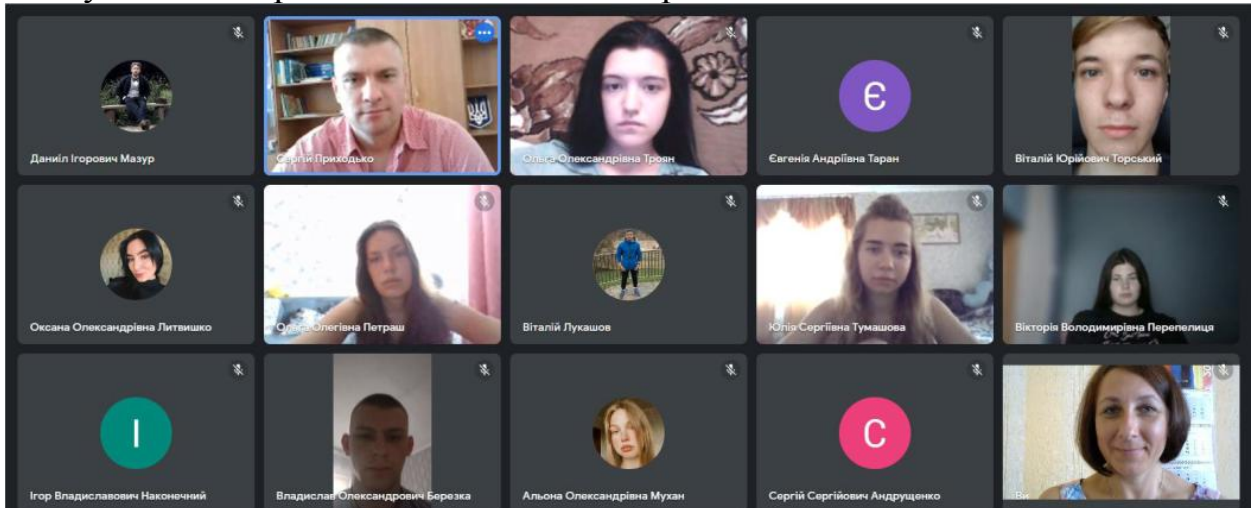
Даніїл Ігорович Мазур

Сергій Приходько

Ольга Олександрівна Троян

Є

Євгенія Андріївна Таран

Віталій Юрійович Торський

Оксана Олександрівна Литвишко

Ольга Олегівна Петраш

Віталій Лукашов

Юлія Сергіївна Тумашова

Вікторія Володимирівна Перепелиця

І

Ігор Владиславович Наконечний

Владислав Олександрович Березка

Альона Олександрівна Мухан

С

Сергій Сергійович Андрущенко

Ви